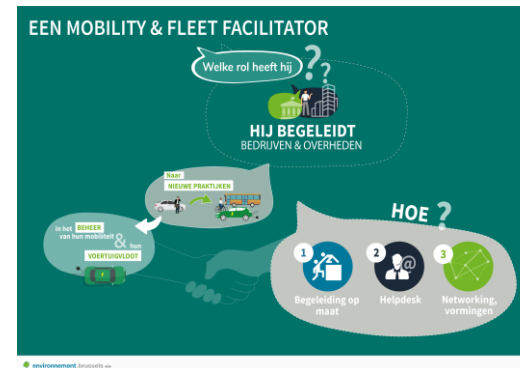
EEN MOBILITY & FLEET FACILITATOR

Welke rol heeft hij ??

HIJ BEGELEIDT
BEDRIJVEN & OVERHEDEN

Naar
NIEUWE PRAKTIJKEN

in het BEHEER van hun mobiliteit & hun VOERTUIGVLOOT

HOE ?

1
Begeleiding op maat

2
Helpdesk

3
Networking, vormingen

environnement.brussels